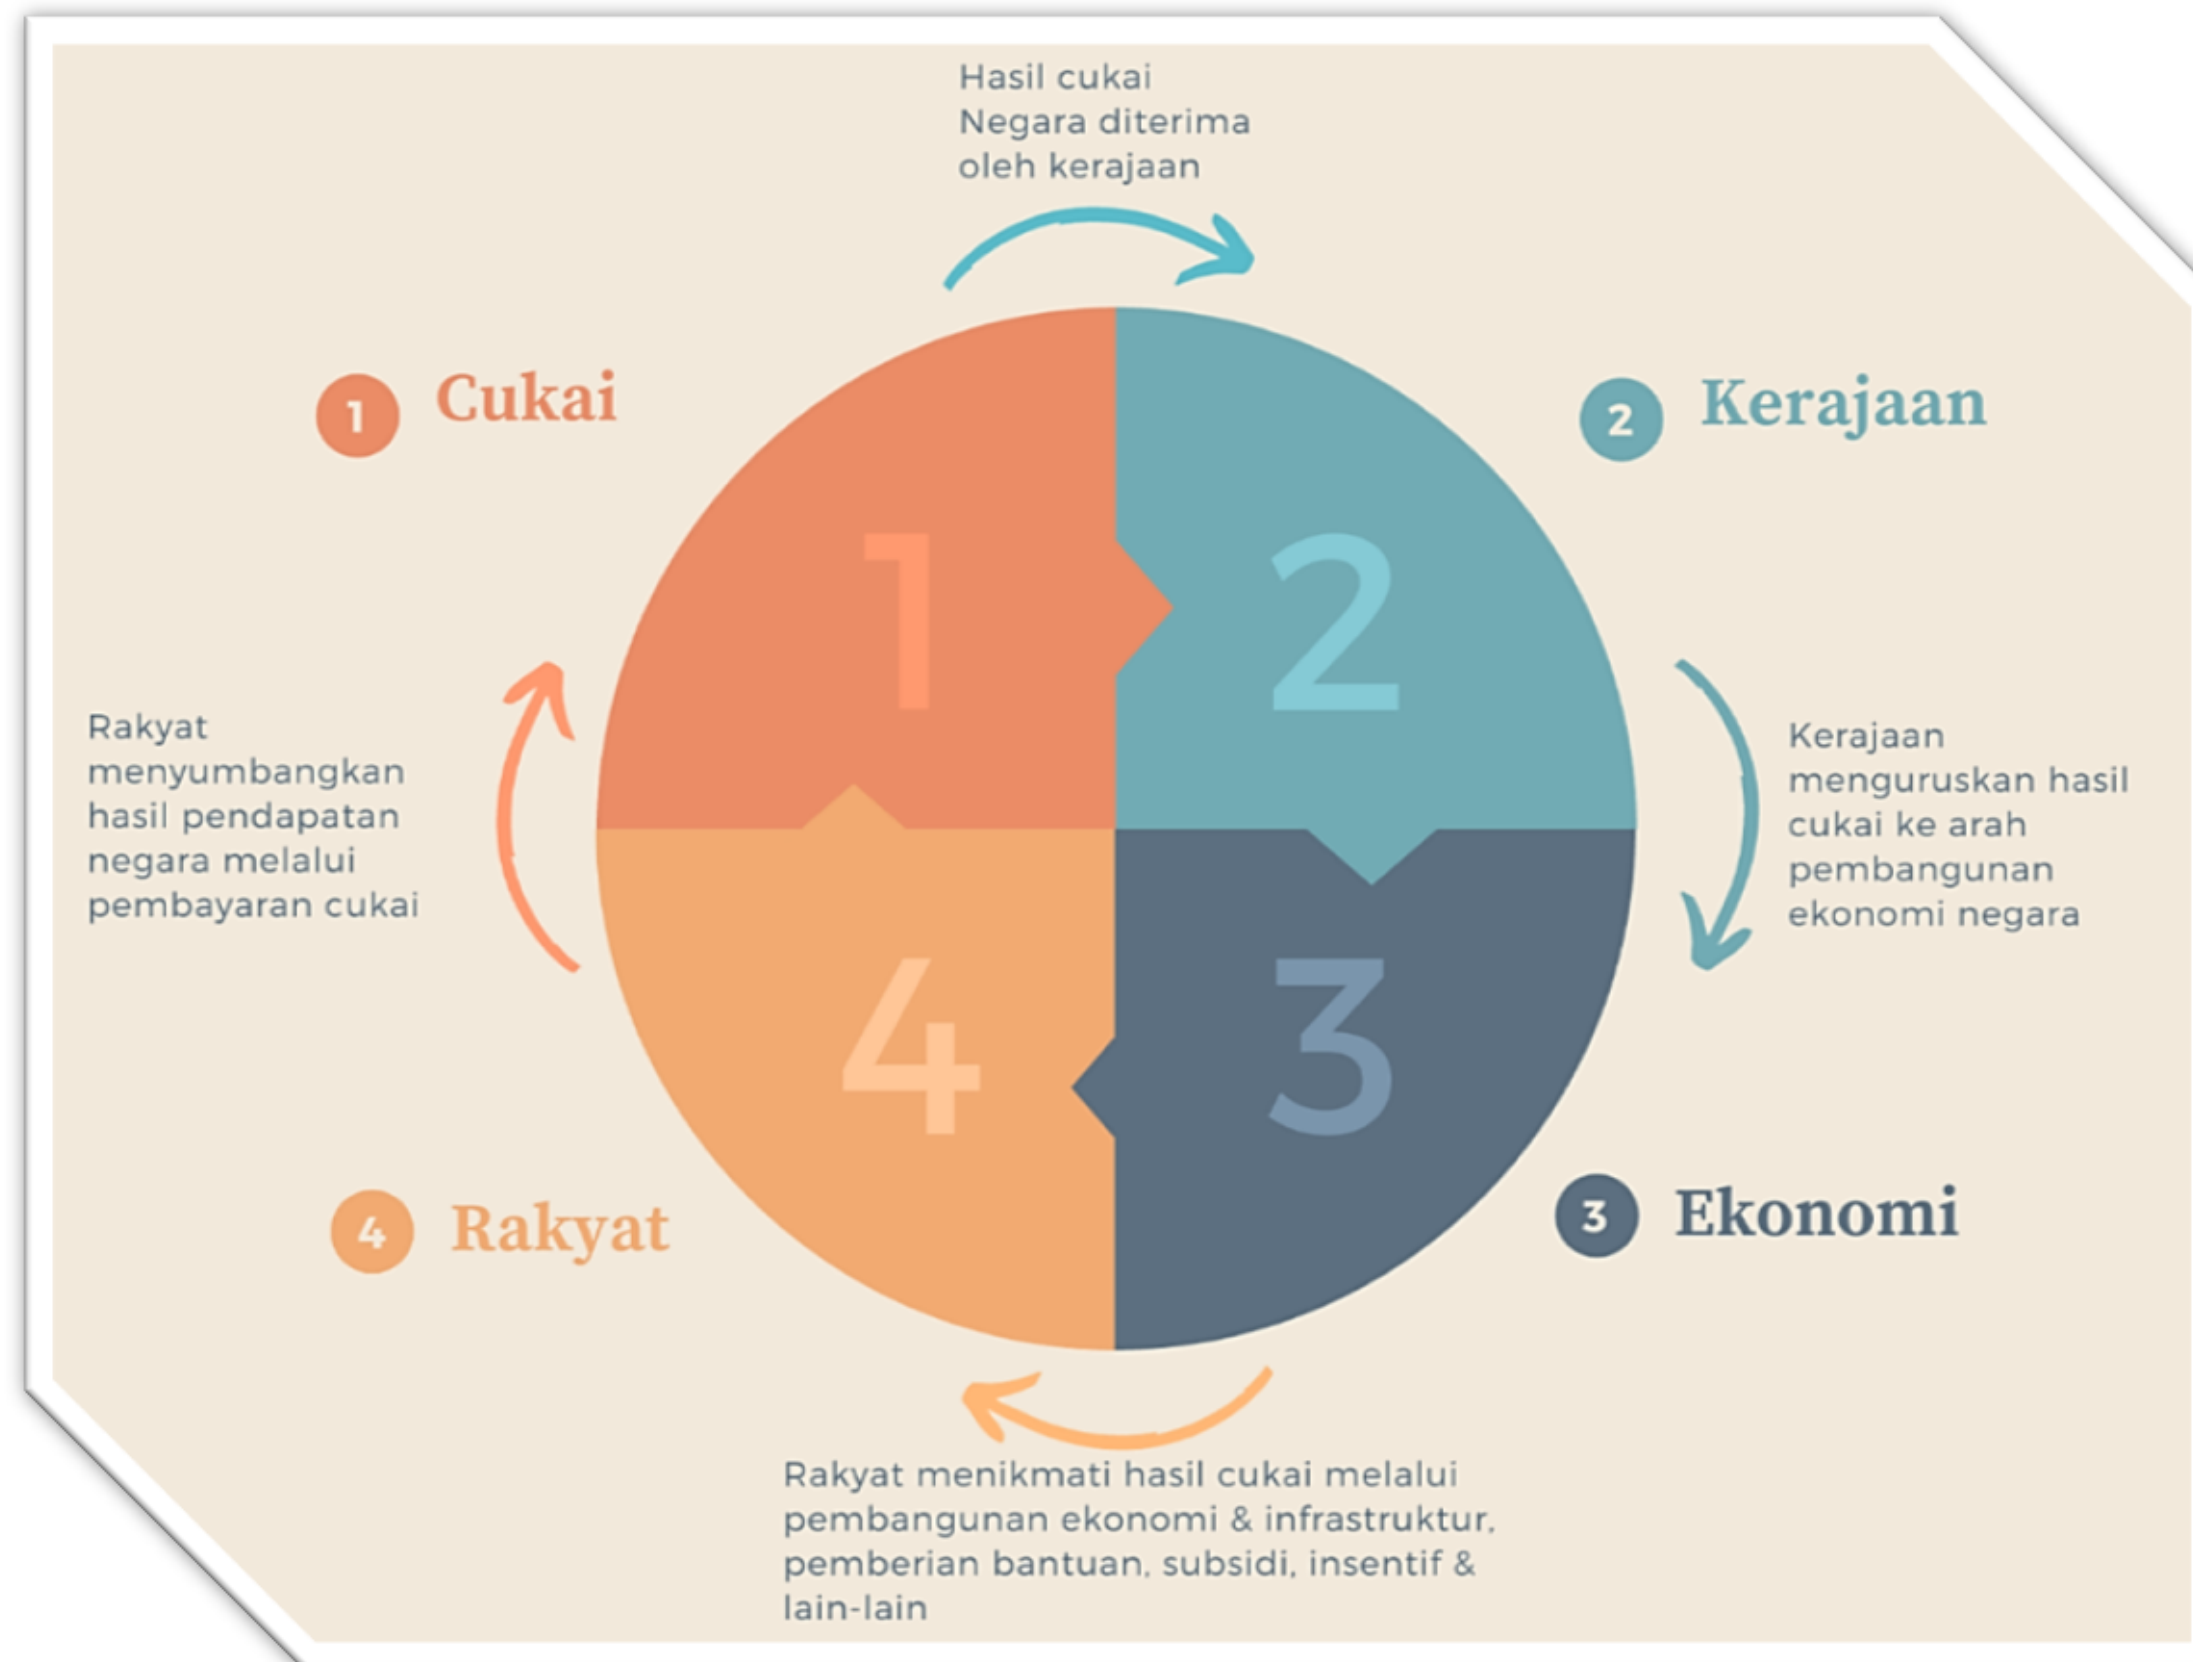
Hasil cukai Negara diterima oleh kerajaan

1 Cukai

2 Kerajaan

1

2

Rakyat menyumbangkan hasil pendapatan negara melalui pembayaran cukai

Kerajaan menguruskan hasil cukai ke arah pembangunan ekonomi negara

4

3

3 Ekonomi

4 Rakyat

Rakyat menikmati hasil cukai melalui pembangunan ekonomi & infrastruktur, pemberian bantuan, subsidi, insentif & lain-lain